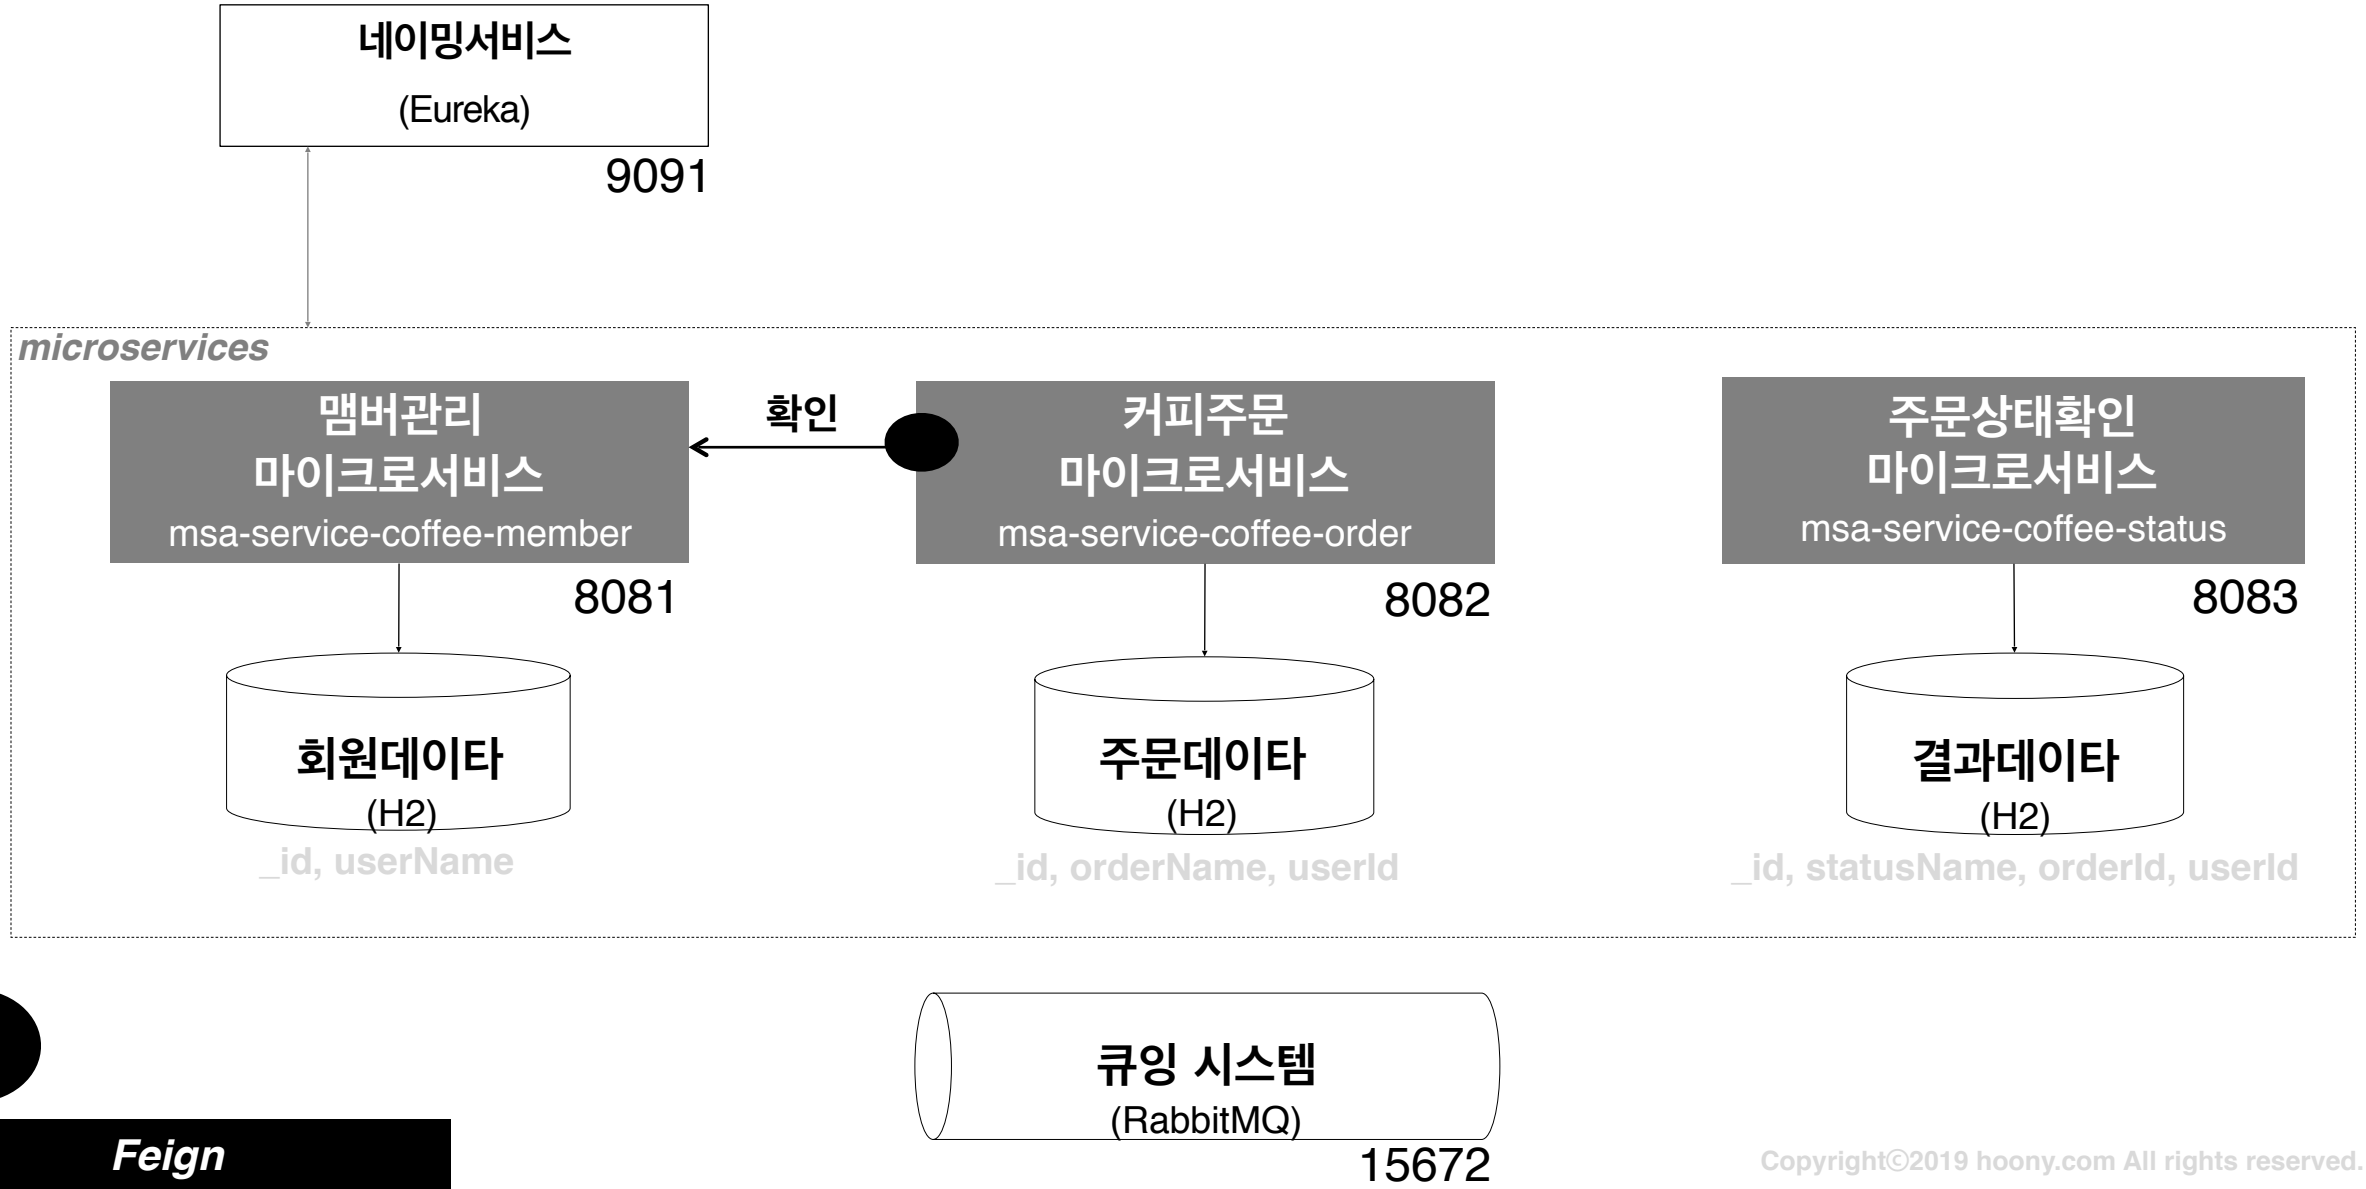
네이밍서비스
(Eureka)
9091

microservices

맴버관리
마이크로서비스
msa-service-coffee-member
8081

확인

커피주문
마이크로서비스
msa-service-coffee-order
8082

주문상태확인
마이크로서비스
msa-service-coffee-status
8083

회원데이타
(H2)
_id, userName

주문데이타
(H2)
_id, orderName, userId

결과데이타
(H2)
_id, statusName, orderId, userId

큐잉 시스템
(RabbitMQ)
15672

Feign

Copyright©2019 hoony.com All rights reserved.